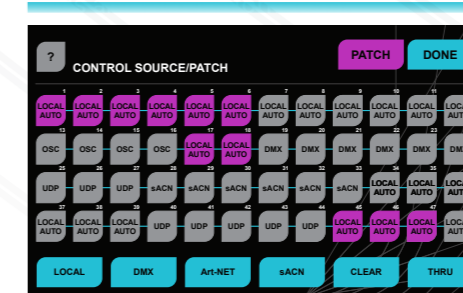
?
CONTROL SOURCE/PATCH
PATCH
DONE

| 1 LOCAL AUTO | 2 LOCAL AUTO | 3 LOCAL AUTO | 4 LOCAL AUTO | 5 LOCAL AUTO | 6 LOCAL AUTO | 7 LOCAL AUTO | 8 LOCAL AUTO | 9 LOCAL AUTO | 10 LOCAL AUTO | 11 LOCAL AUTO | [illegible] |
|---|---|---|---|---|---|---|---|---|---|---|---|
| 13 OSC | 14 OSC | 15 OSC | 16 OSC | 17 LOCAL AUTO | 18 LOCAL AUTO | 19 DMX | 20 DMX | 21 DMX | 22 DMX | 23 DMX | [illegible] |
| 25 UDP | 26 UDP | 27 UDP | 28 sACN | 29 sACN | 30 sACN | 31 sACN | 32 sACN | 33 sACN | 34 LOCAL AUTO | 35 LOCAL AUTO | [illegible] |
| 37 LOCAL AUTO | 38 LOCAL AUTO | 39 LOCAL AUTO | 40 UDP | 41 UDP | 42 UDP | 43 UDP | 44 UDP | 45 LOCAL AUTO | 46 LOCAL AUTO | 47 LOCAL AUTO | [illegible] |

LOCAL
DMX
Art-NET
sACN
CLEAR
THRU